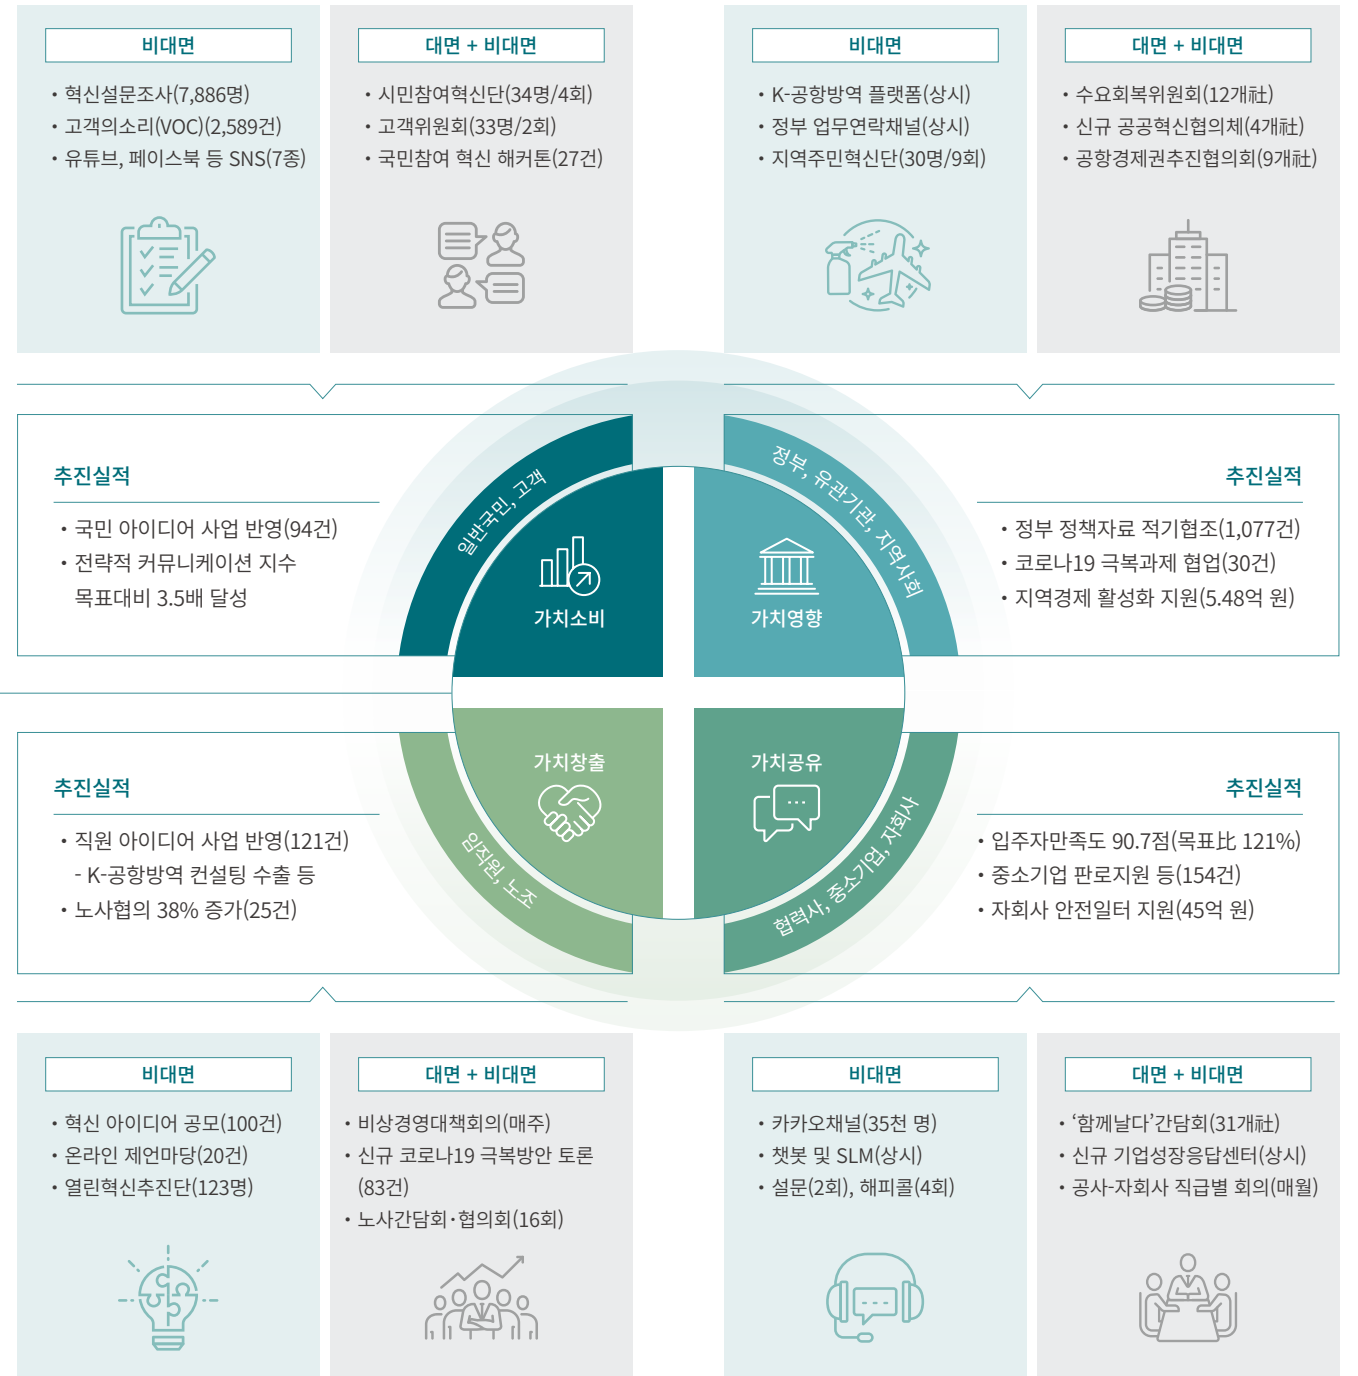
비대면

• 혁신설문조사(7,886명)
• 고객의소리(VOC)(2,589건)
• 유튜브, 페이스북 등 SNS(7종)

대면 + 비대면

• 시민참여혁신단(34명/4회)
• 고객위원회(33명/2회)
• 국민참여 혁신 해커톤(27건)

비대면

• K-공항방역 플랫폼(상시)
• 정부 업무연락채널(상시)
• 지역주민혁신단(30명/9회)

대면 + 비대면

• 수요회복위원회(12개社)
• 신규 공공혁신협의체(4개社)
• 공항경제권추진협의회(9개社)

추진실적

• 국민 아이디어 사업 반영(94건)
• 전략적 커뮤니케이션 지수 목표대비 3.5배 달성

일반국민, 고객

가치소비

정부, 유관기관, 지역사회

가치영향

추진실적

• 정부 정책자료 적기협조(1,077건)
• 코로나19 극복과제 협업(30건)
• 지역경제 활성화 지원(5.48억 원)

추진실적

• 직원 아이디어 사업 반영(121건)
- K-공항방역 컨설팅 수출 등
• 노사협의 38% 증가(25건)

가치창출

임직원, 노조

가치공유

협력사, 중소기업, 자회사

추진실적

• 입주자만족도 90.7점(목표比 121%)
• 중소기업 판로지원 등(154건)
• 자회사 안전일터 지원(45억 원)

비대면

• 혁신 아이디어 공모(100건)
• 온라인 제언마당(20건)
• 열린혁신추진단(123명)

대면 + 비대면

• 비상경영대책회의(매주)
• 신규 코로나19 극복방안 토론 (83건)
• 노사간담회·협의회(16회)

비대면

• 카카오채널(35천 명)
• 챗봇 및 SLM(상시)
• 설문(2회), 해피콜(4회)

대면 + 비대면

• '함께날다'간담회(31개社)
• 신규 기업성장응답센터(상시)
• 공사-자회사 직급별 회의(매월)